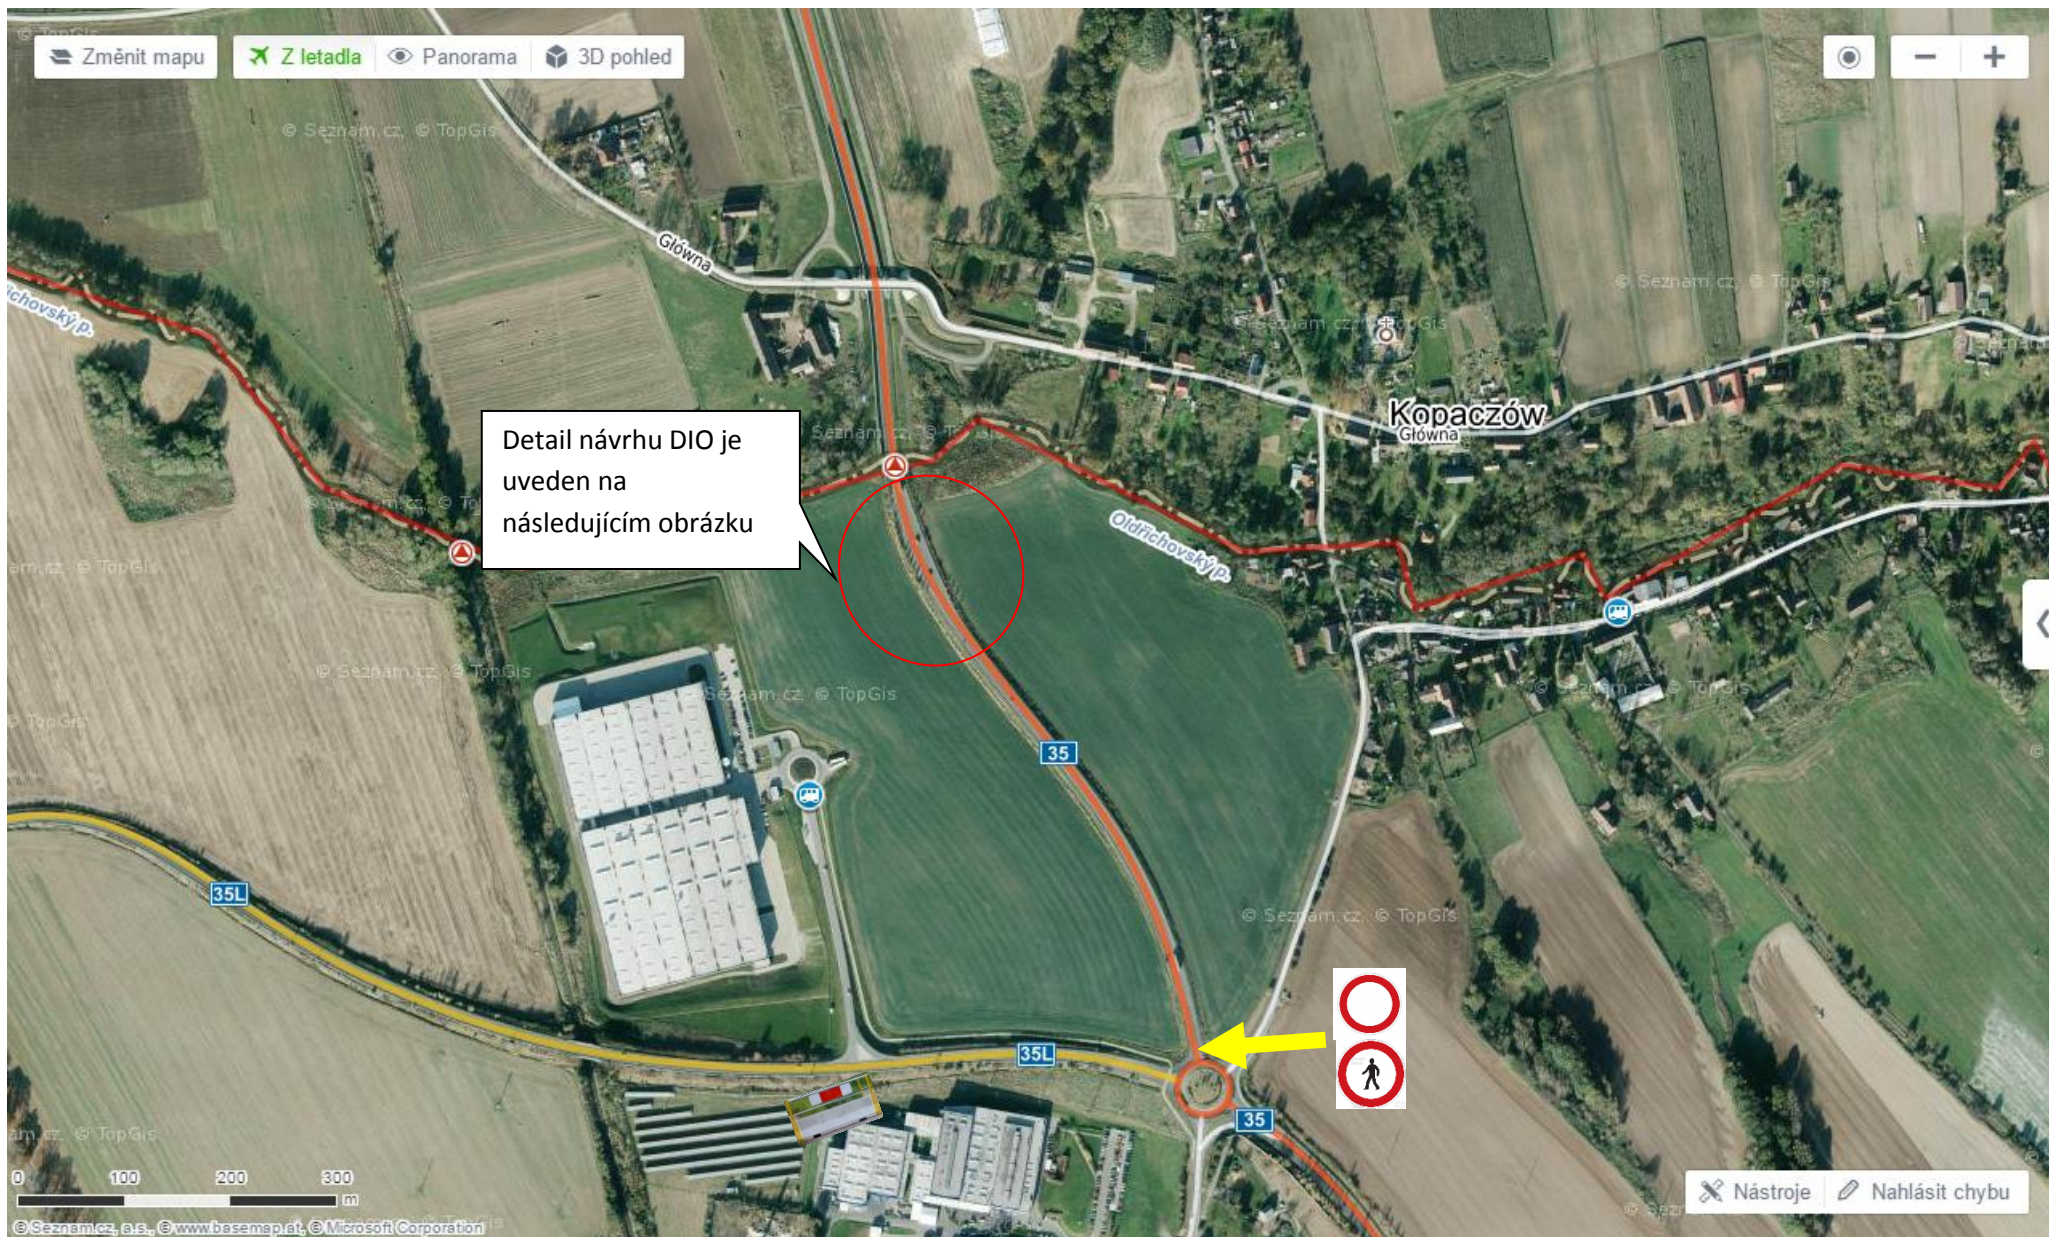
Změnit mapu
Z letadla
Panorama
3D pohled

© Seznam.cz, © TopGis

Główna

ichovský p.

Kopaczów
Główna

Detail návrhu DIO je uveden na následujícím obrázku

Oldřichovský p.

35

35L

35L

35

0 100 200 300 m

© Seznam.cz, a.s., © www.basemap.at, © Microsoft Corporation

Nástroje
Nahlásit chybu